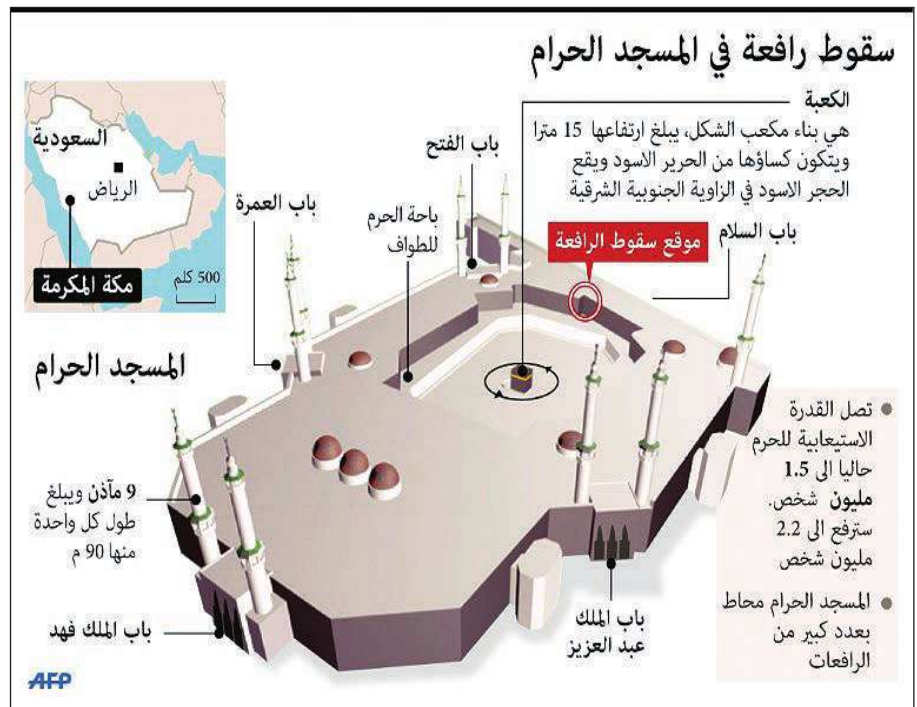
سقوط رافعة في المسجد الحرام

السعودية
الرياض
مكة المكرمة
500 كلم

الكعبة
هي بناء مكعب الشكل، يبلغ ارتفاعها 15 مترا ويتكون كساؤها من الحرير الاسود ويقع الحجر الاسود في الزاوية الجنوبية الشرقية

باب الفتح

باب العمرة

باحة الحرم للطواف

باب السلام

موقع سقوط الرافعة

المسجد الحرام

تصل القدرة الاستيعابية للحرم حاليا الى 1.5 مليون شخص. سترفع الى 2.2 مليون شخص

9 مآذن ويبلغ طول كل واحدة منها 90 م

المسجد الحرام محاط بعدد كبير من الرافعات

باب الملك عبد العزيز

باب الملك فهد

AFP